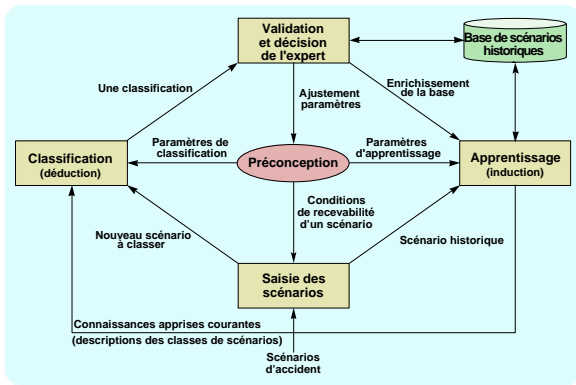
Validation et décision de l'expert

Base de scénarios historiques

Une classification

Ajustement paramètres

Enrichissement de la base

Paramètres de classification

Paramètres d'apprentissage

Classification (déduction)

Préconception

Apprentissage (induction)

Conditions de recevabilité d'un scénario

Nouveau scénario à classer

Scénario historique

Saisie des scénarios

Connaissances apprises courantes (descriptions des classes de scénarios)

Scénarios d'accident